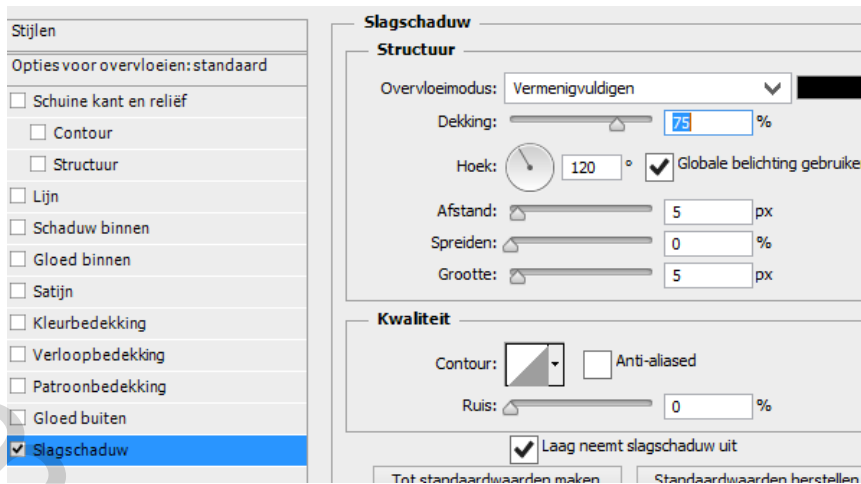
Stijlen

Opties voor overvloeien: standaard

Schuine kant en reliëf

Contour

Structuur

Lijn

Schaduw binnen

Gloed binnen

Satijn

Kleurbedekking

Verloopbedekking

Patroonbedekking

Gloed buiten

Slagschaduw

Slagschaduw

Structuur

Overvloeimodus: Vermenigvuldigen

Dekking: 75 %

Hoek: 120 ° Globale belichting gebruike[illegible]

Afstand: 5 px

Spreiden: 0 %

Grootte: 5 px

Kwaliteit

Contour: Anti-aliased

Ruis: 0 %

Laag neemt slagschaduw uit

Tot standaardwaarden maken

Standaardwaarden herstellen